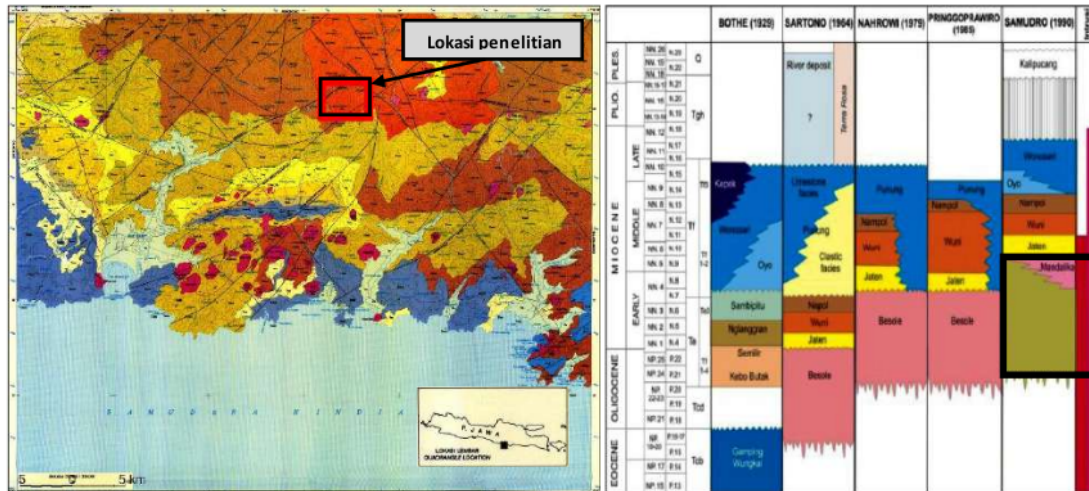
Lokasi penelitian

SAMUDRA HINDIA

JAWA

LOKASI LEMBAR
QUADRANGLE LOCATION

5 0 5 km

| | | | | BOTHE (1929) | SARTONO (1964) | NAHROWI (1979) | PRINGGOPRAWIRO (1985) | SAMUDRO (1990) |
|---|---|---|---|---|---|---|---|---|
| PLES. | NN 20 | N 23 | Q | | River deposit | | | Kalipucang |
| | NN 19 | N 22 | | | | | | |
| | NN 18 | N 21 | | | | | | |
| PLIO. | NN 16-17 | N 20 | Tgh | | ? | | | |
| | NN 16 | N 19 | | | Terra Rosa | | | |
| | NN 13-15 | N 18 | | | | | | |
| MIOCENE LATE | NN 12 | N 17 | | | | | | |
| | NN 11 | N 16 | | | | | | Wonosari |
| | NN 10 | N 15 | | Kepek | | | | Oyo |
| MIDDLE | NN 9 | N 14 | Tf3 | | Limestone facies | Punung | Punung | Nampol |
| | NN 8 | N 13 | | Wonosari | | Nampol | Nampol | Wuni |
| | NN 7 | N 12 | Tf | | Punung | Wuni | Wuni | Jaten |
| | NN 6 | N 11 | Tf1-2 | Oyo | Clastic facies | Jaten | Jaten | |
| | NN 5 | N 9 | | | | | | Mandalika |
| EARLY | NN 4 | N 8 | | Sambipitu | | | | |
| | | N 7 | Te5 | | Nampol | | | |
| | NN 3 | N 6 | | Nglanggran | Wuni | Besole | Besole | |
| | NN 2 | N 5 | Te | | Jaten | | | |
| | NN 1 | N 4 | | Semilir | | | | |
| OLIGOCENE | NP 25 | P 22 | Te1-4 | Kebo Butak | Besole | | | |
| | NP 24 | P 21 | | | | | | |
| | NP 22-23 | P 20 | Tcd | | | | | |
| | | P 19 | | | | | | |
| | NP 21 | P 18 | | | | | | |
| EOCENE | NP 19-20 | P 16-17 | Tcb | Gamping Wungkal | | | | |
| | | P 15 | | | | | | |
| | NP 17 | P 14 | | | | | | |
| | NP 15 | P 13 | | | | | | |